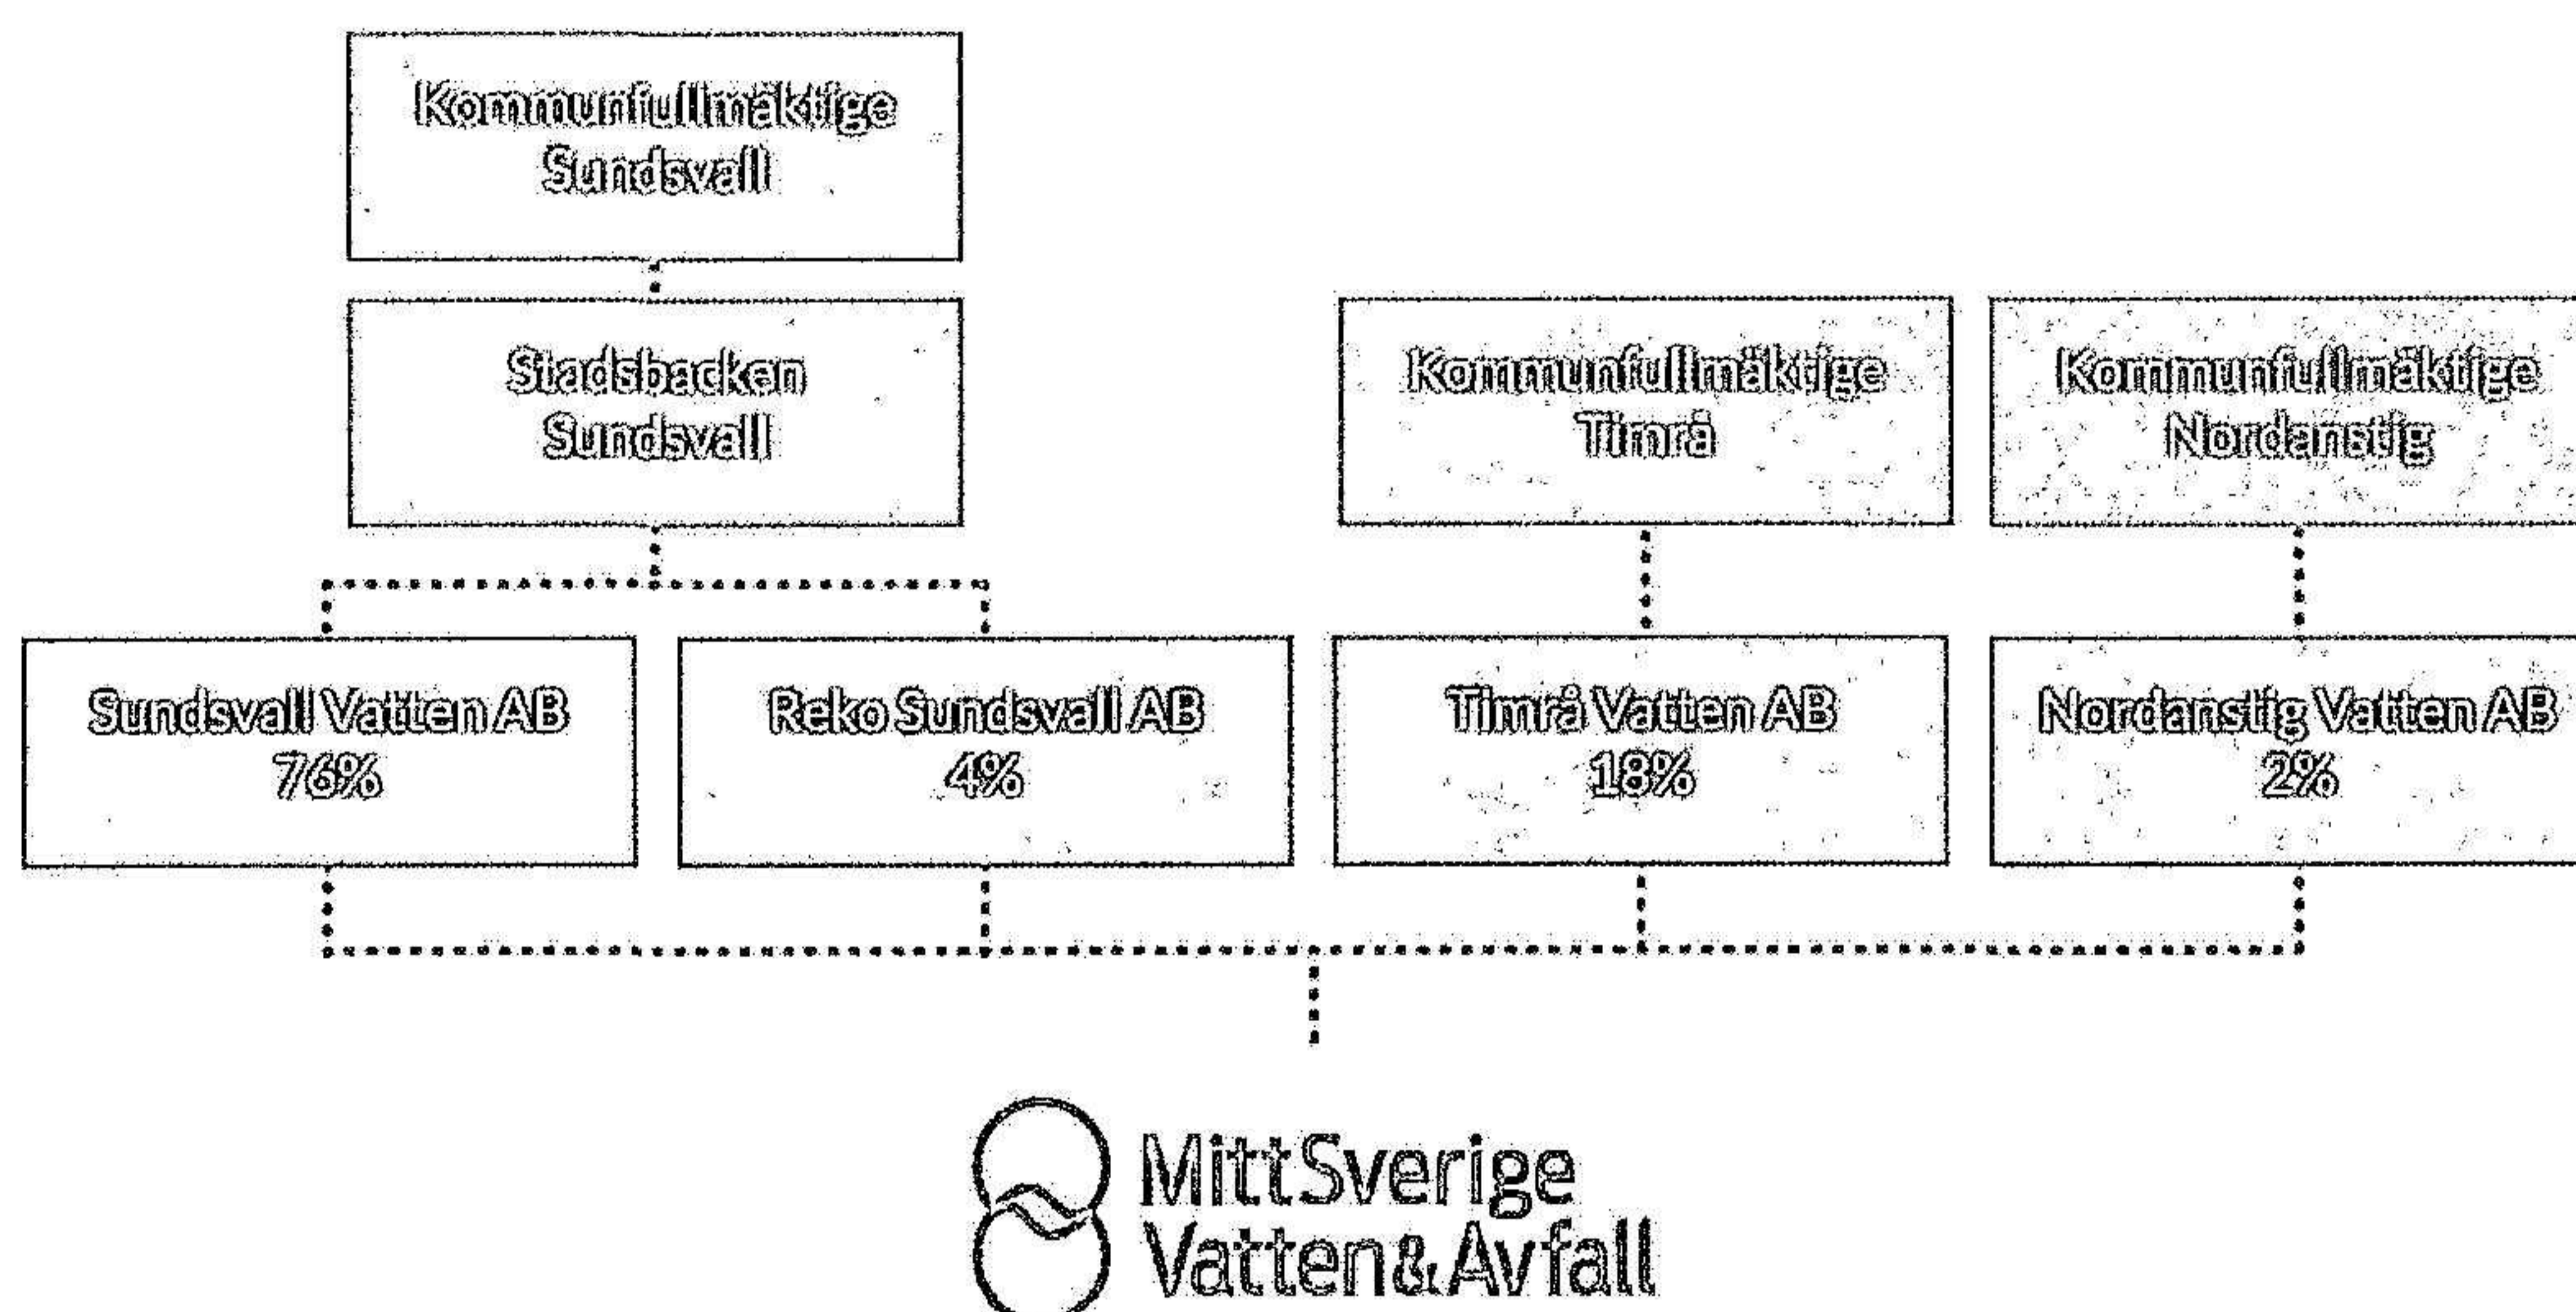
Kommunfullmäktige Sundsvall

Stadsbacken Sundsvall

Kommunfullmäktige Timrå

Kommunfullmäktige Nordanstig

Sundsvall Vatten AB 76%

Reko Sundsvall AB 4%

Timrå Vatten AB 18%

Nordanstig Vatten AB 2%

MittSverige Vatten&Avfall